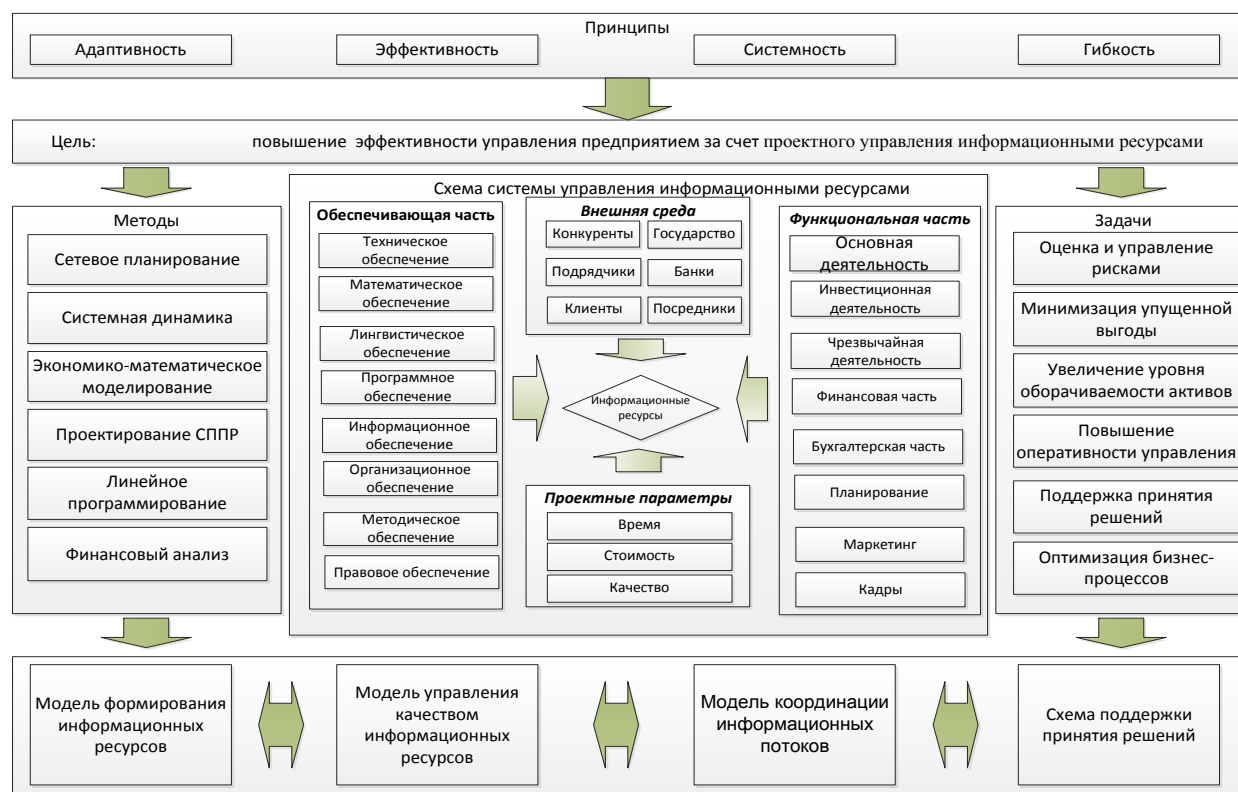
Принципы

Адаптивность

Эффективность

Системность

Гибкость

Цель: повышение эффективности управления предприятием за счет проектного управления информационными ресурсами

Методы

Сетевое планирование

Системная динамика

Экономико-математическое моделирование

Проектирование СППР

Линейное программирование

Финансовый анализ

Схема системы управления информационными ресурсами

Обеспечивающая часть

Техническое обеспечение

Математическое обеспечение

Лингвистическое обеспечение

Программное обеспечение

Информационное обеспечение

Организационное обеспечение

Методическое обеспечение

Правовое обеспечение

Внешняя среда

Конкуренты

Государство

Подрядчики

Банки

Клиенты

Посредники

Информационные ресурсы

Проектные параметры

Время

Стоимость

Качество

Функциональная часть

Основная деятельность

Инвестиционная деятельность

Чрезвычайная деятельность

Финансовая часть

Бухгалтерская часть

Планирование

Маркетинг

Кадры

Задачи

Оценка и управление рисками

Минимизация упущенной выгоды

Увеличение уровня оборачиваемости активов

Повышение оперативности управления

Поддержка принятия решений

Оптимизация бизнес-процессов

Модель формирования информационных ресурсов

Модель управления качеством информационных ресурсов

Модель координации информационных потоков

Схема поддержки принятия решений